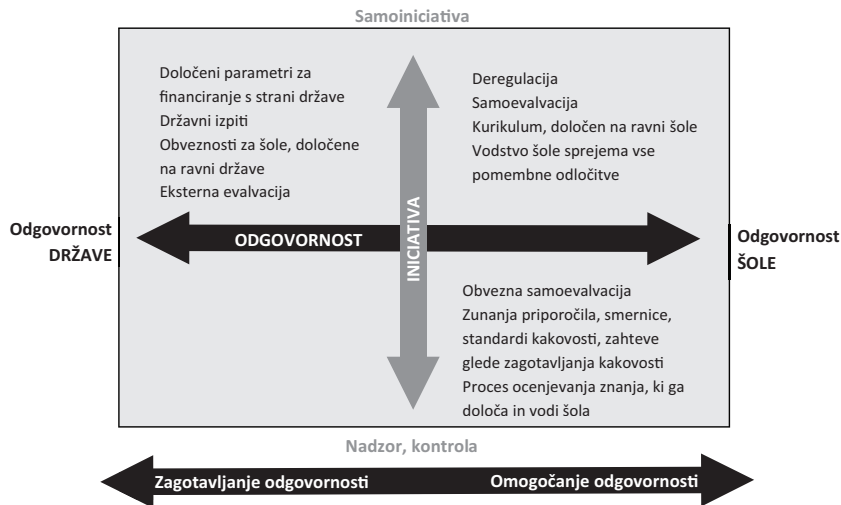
Samoiniciativa

Določeni parametri za financiranje s strani države
Državni izpiti
Obveznosti za šole, določene na ravni države
Eksterna evalvacija

Deregulacija
Samoevalvacija
Kurikulum, določen na ravni šole
Vodstvo šole sprejema vse pomembne odločitve

Odgovornost DRŽAVE

ODGOVORNOST

INICIATIVA

Odgovornost ŠOLE

Obvezna samoevalvacija
Zunanja priporočila, smernice, standardi kakovosti, zahteve glede zagotavljanja kakovosti
Proces ocenjevanja znanja, ki ga določa in vodi šola

Nadzor, kontrola

Zagotavljanje odgovornosti

Omogočanje odgovornosti